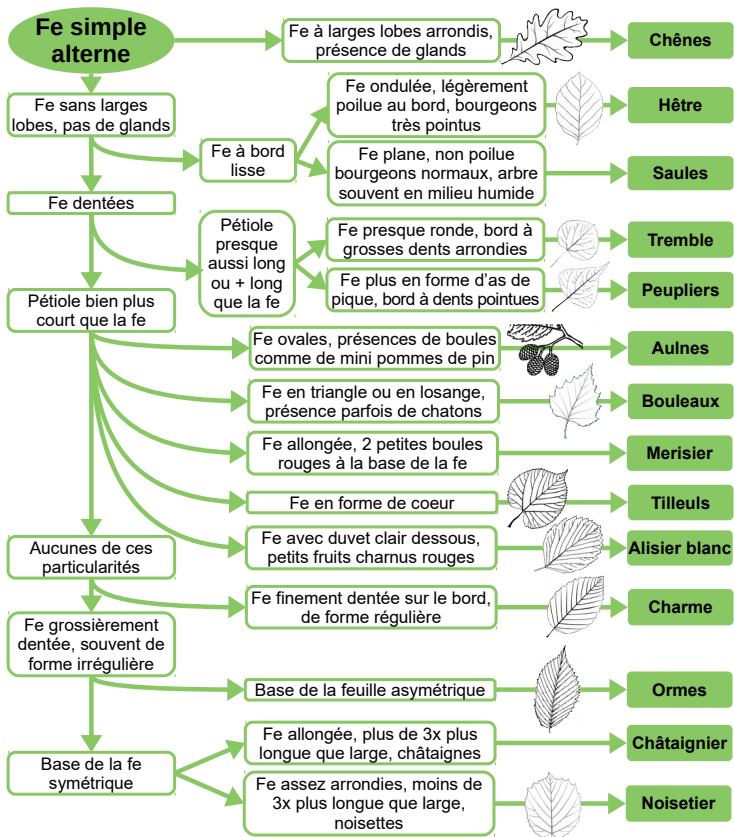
Fe simple alterne

Fe à larges lobes arrondis, présence de glands

Chênes

Fe sans larges lobes, pas de glands

Fe à bord lisse

Fe ondulée, légèrement poilue au bord, bourgeons très pointus

Hêtre

Fe plane, non poilue bourgeons normaux, arbre souvent en milieu humide

Saules

Fe dentées

Pétiole presque aussi long ou + long que la fe

Fe presque ronde, bord à grosses dents arrondies

Tremble

Fe plus en forme d'as de pique, bord à dents pointues

Peupliers

Pétiole bien plus court que la fe

Fe ovales, présences de boules comme de mini pommes de pin

Aulnes

Fe en triangle ou en losange, présence parfois de chatons

Bouleaux

Fe allongée, 2 petites boules rouges à la base de la fe

Merisier

Fe en forme de coeur

Tilleuls

Fe avec duvet clair dessous, petits fruits charnus rouges

Alisier blanc

Aucunes de ces particularités

Fe finement dentée sur le bord, de forme régulière

Charme

Fe grossièrement dentée, souvent de forme irrégulière

Base de la feuille asymétrique

Ormes

Base de la fe symétrique

Fe allongée, plus de 3x plus longue que large, châtaignes

Châtaignier

Fe assez arrondies, moins de 3x plus longue que large, noisettes

Noisetier